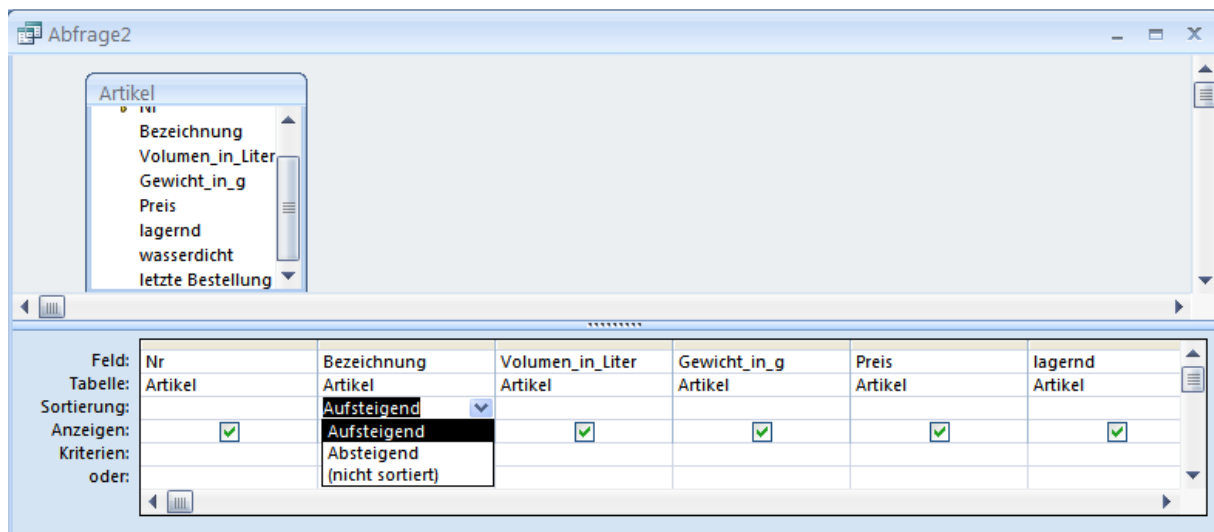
Abfrage2

Artikel
Nr
Bezeichnung
Volumen_in_Liter
Gewicht_in_g
Preis
lagernd
wasserdicht
letzte Bestellung

| | | | | | | |
|---|---|---|---|---|---|---|
| Feld: | Nr | Bezeichnung | Volumen_in_Liter | Gewicht_in_g | Preis | lagernd |
| Tabelle: | Artikel | Artikel | Artikel | Artikel | Artikel | Artikel |
| Sortierung: | | Aufsteigend | | | | |
| Anzeigen: | ☑ | Aufsteigend | ☑ | ☑ | ☑ | ☑ |
| Kriterien: | | Absteigend | | | | |
| oder: | | (nicht sortiert) | | | | |